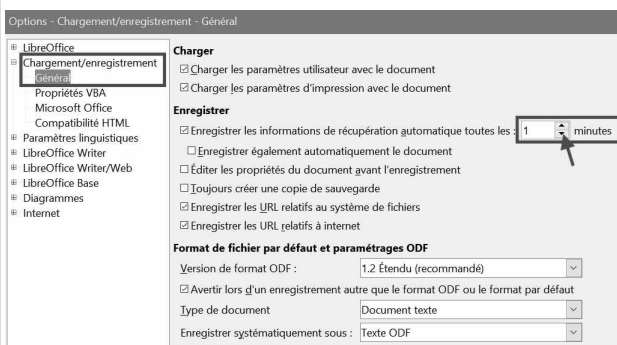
Options - Chargement/enregistrement - Général

⊞ LibreOffice
⊟ Chargement/enregistrement
Général
Propriétés VBA
Microsoft Office
Compatibilité HTML
⊞ Paramètres linguistiques
⊞ LibreOffice Writer
⊞ LibreOffice Writer/Web
⊞ LibreOffice Base
⊞ Diagrammes
⊞ Internet

Charger
☑ Charger les paramètres utilisateur avec le document
☑ Charger les paramètres d'impression avec le document

Enregistrer
☑ Enregistrer les informations de récupération automatique toutes les : 1 minutes
☐ Enregistrer également automatiquement le document
☐ Éditer les propriétés du document avant l'enregistrement
☐ Toujours créer une copie de sauvegarde
☑ Enregistrer les URL relatifs au système de fichiers
☑ Enregistrer les URL relatifs à internet

Format de fichier par défaut et paramétrages ODF
Version de format ODF : 1.2 Étendu (recommandé)
☑ Avertir lors d'un enregistrement autre que le format ODF ou le format par défaut
Type de document Document texte
Enregistrer systématiquement sous : Texte ODF